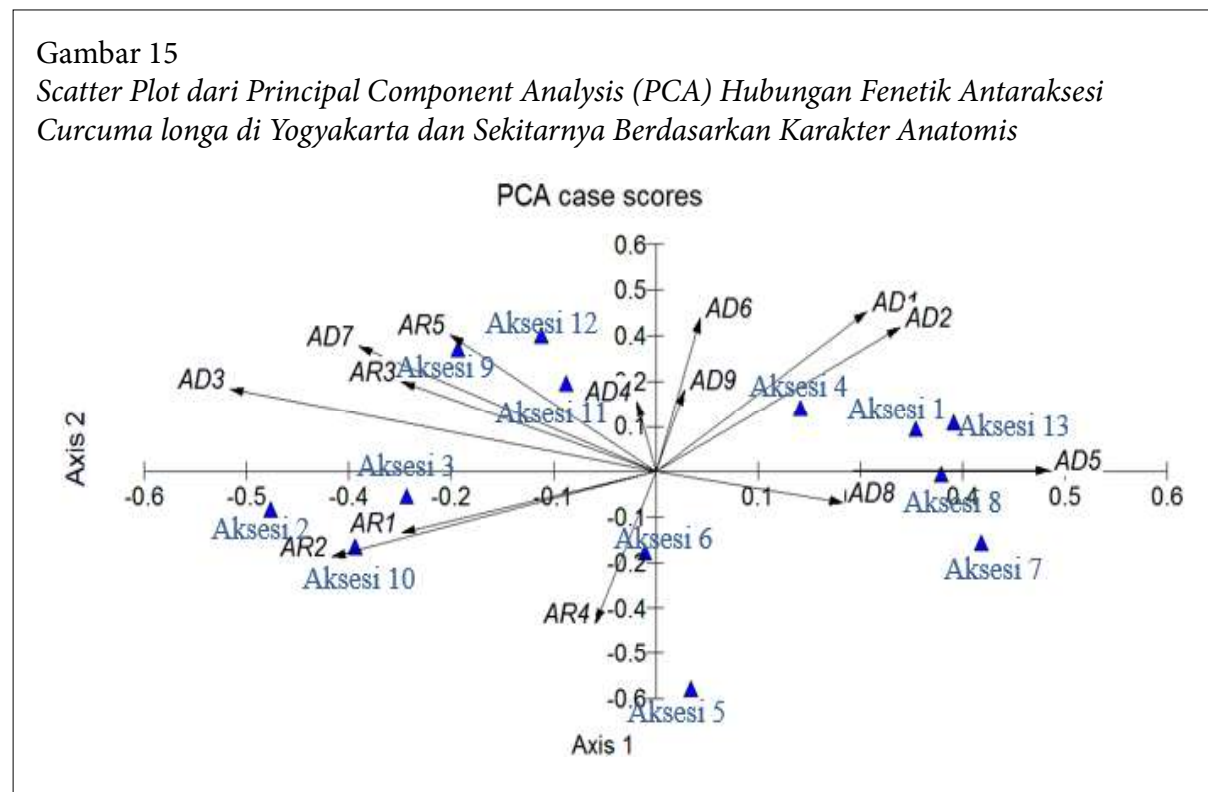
Gambar 15

*Scatter Plot dari Principal Component Analysis (PCA) Hubungan Fenetik Antaraksesi Curcuma longa di Yogyakarta dan Sekitarnya Berdasarkan Karakter Anatomis*

PCA case scores

Axis 2

Axis 1

0.6
0.5
0.4
0.2
0.1
-0.1
-0.2
-0.4
-0.5
-0.6

-0.6
-0.5
-0.4
-0.2
-0.1
0.1
0.4
0.5
0.6

AD1
AD2
AD3
AD4
AD5
AD6
AD7
AD8
AD9
AR1
AR2
AR3
AR4
AR5

Aksesi 1
Aksesi 2
Aksesi 3
Aksesi 4
Aksesi 5
Aksesi 6
Aksesi 7
Aksesi 8
Aksesi 9
Aksesi 10
Aksesi 11
Aksesi 12
Aksesi 13